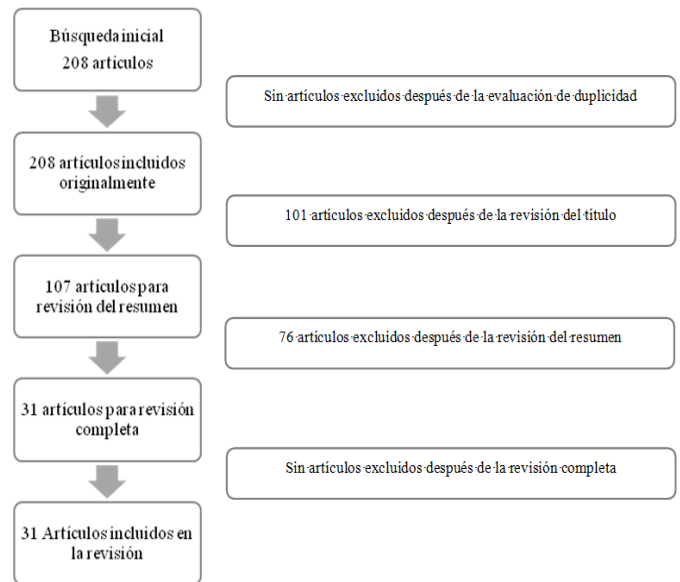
Búsqueda inicial
208 artículos

Sin artículos excluidos después de la evaluación de duplicidad

208 artículos incluidos originalmente

101 artículos excluidos después de la revisión del título

107 artículos para revisión del resumen

76 artículos excluidos después de la revisión del resumen

31 artículos para revisión completa

Sin artículos excluidos después de la revisión completa

31 Artículos incluidos en la revisión